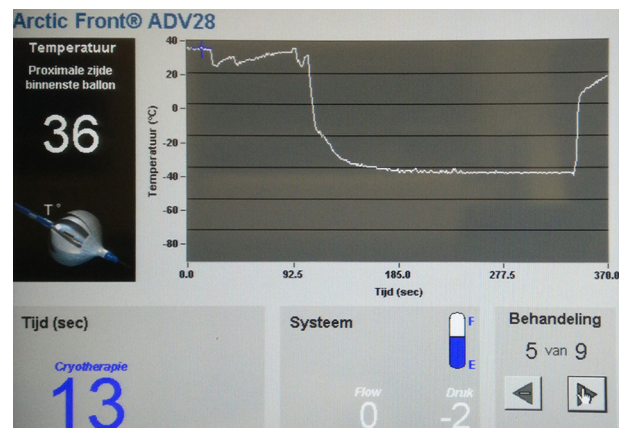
Arctic Front® ADV28

Temperatuur
Proximale zijde binnenste ballon
36
T°

40
20
0
-20
-40
-60
-80
Temperatuur (°C)
0.0
92.5
185.0
277.5
370.0
Tijd (sec)

Tijd (sec)
Cryotherapie
13

Systeem
F
E
Flow
0
Druk
-2

Behandeling
5 van 9